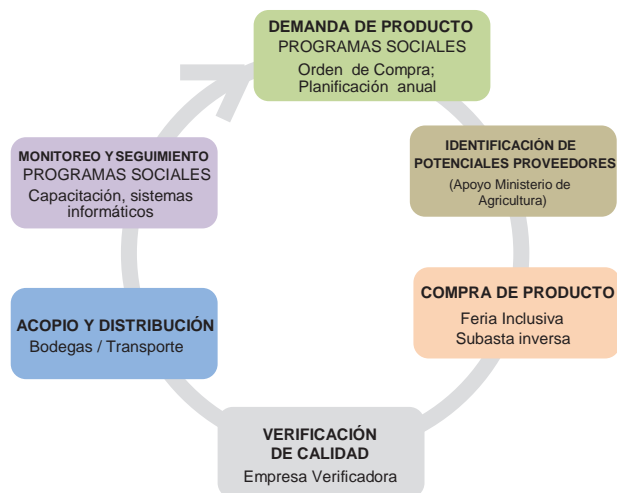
DEMANDA DE PRODUCTO
PROGRAMAS SOCIALES
Orden de Compra; Planificación anual

IDENTIFICACIÓN DE POTENCIALES PROVEEDORES
(Apoyo Ministerio de Agricultura)

COMPRA DE PRODUCTO
Feria Inclusiva
Subasta inversa

VERIFICACIÓN DE CALIDAD
Empresa Verificadora

ACOPIO Y DISTRIBUCIÓN
Bodegas / Transporte

MONITOREO Y SEGUIMIENTO
PROGRAMAS SOCIALES
Capacitación, sistemas informáticos